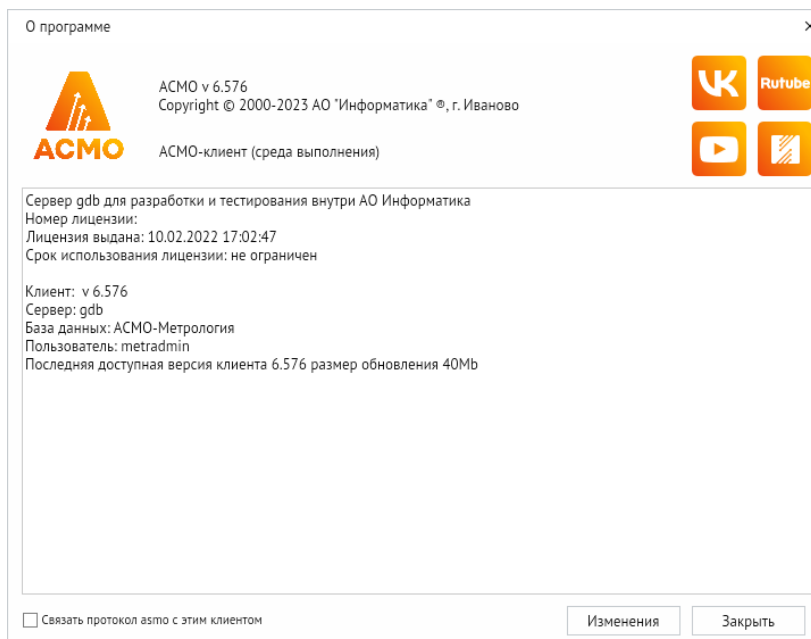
О программе

×

АСМО

АСМО v 6.576
Copyright © 2000-2023 АО "Информатика" ®, г. Иваново

АСМО-клиент (среда выполнения)

VK

Rutube

Сервер gdb для разработки и тестирования внутри АО Информатика
Номер лицензии:
Лицензия выдана: 10.02.2022 17:02:47
Срок использования лицензии: не ограничен

Клиент: v 6.576
Сервер: gdb
База данных: АСМО-Метрология
Пользователь: metradmin
Последняя доступная версия клиента 6.576 размер обновления 40Mb

Связать протокол asmo с этим клиентом

Изменения

Закрыть